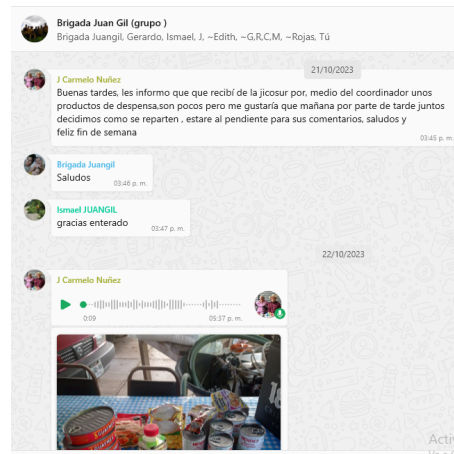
Brigada Juan Gil (grupo )
Brigada Juangil, Gerardo, Ismael, J, ~Edith, ~G,R,C,M, ~Rojas, Tú

21/10/2023

J Carmelo Nuñez
Buenas tardes, les informo que que recibí de la jicosur por, medio del coordinador unos productos de despensa,son pocos pero me gustaría que mañana por parte de tarde juntos decidimos como se reparten , estare al pendiente para sus comentarios, saludos y feliz fin de semana
03:45 p. m.

Brigada Juangil
Saludos
03:46 p. m.

Ismael JUANGIL
gracias enterado
03:47 p. m.

22/10/2023

J Carmelo Nuñez
0:09
05:37 p. m.

Activ